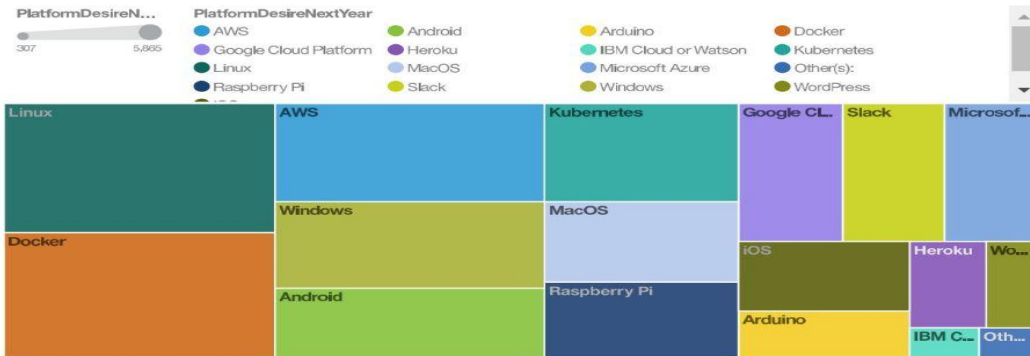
PlatformDesireN...
307 5,865

PlatformDesireNextYear
AWS
Android
Arduino
Docker
Google Cloud Platform
Heroku
IBM Cloud or Watson
Kubernetes
Linux
MacOS
Microsoft Azure
Other(s):
Raspberry Pi
Slack
Windows
WordPress
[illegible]

Linux
AWS
Kubernetes
Google CL..
Slack
Microsof...
Windows
MacOS
Docker
iOS
Heroku
Wo...
Android
Raspberry Pi
Arduino
IBM C...
Oth...